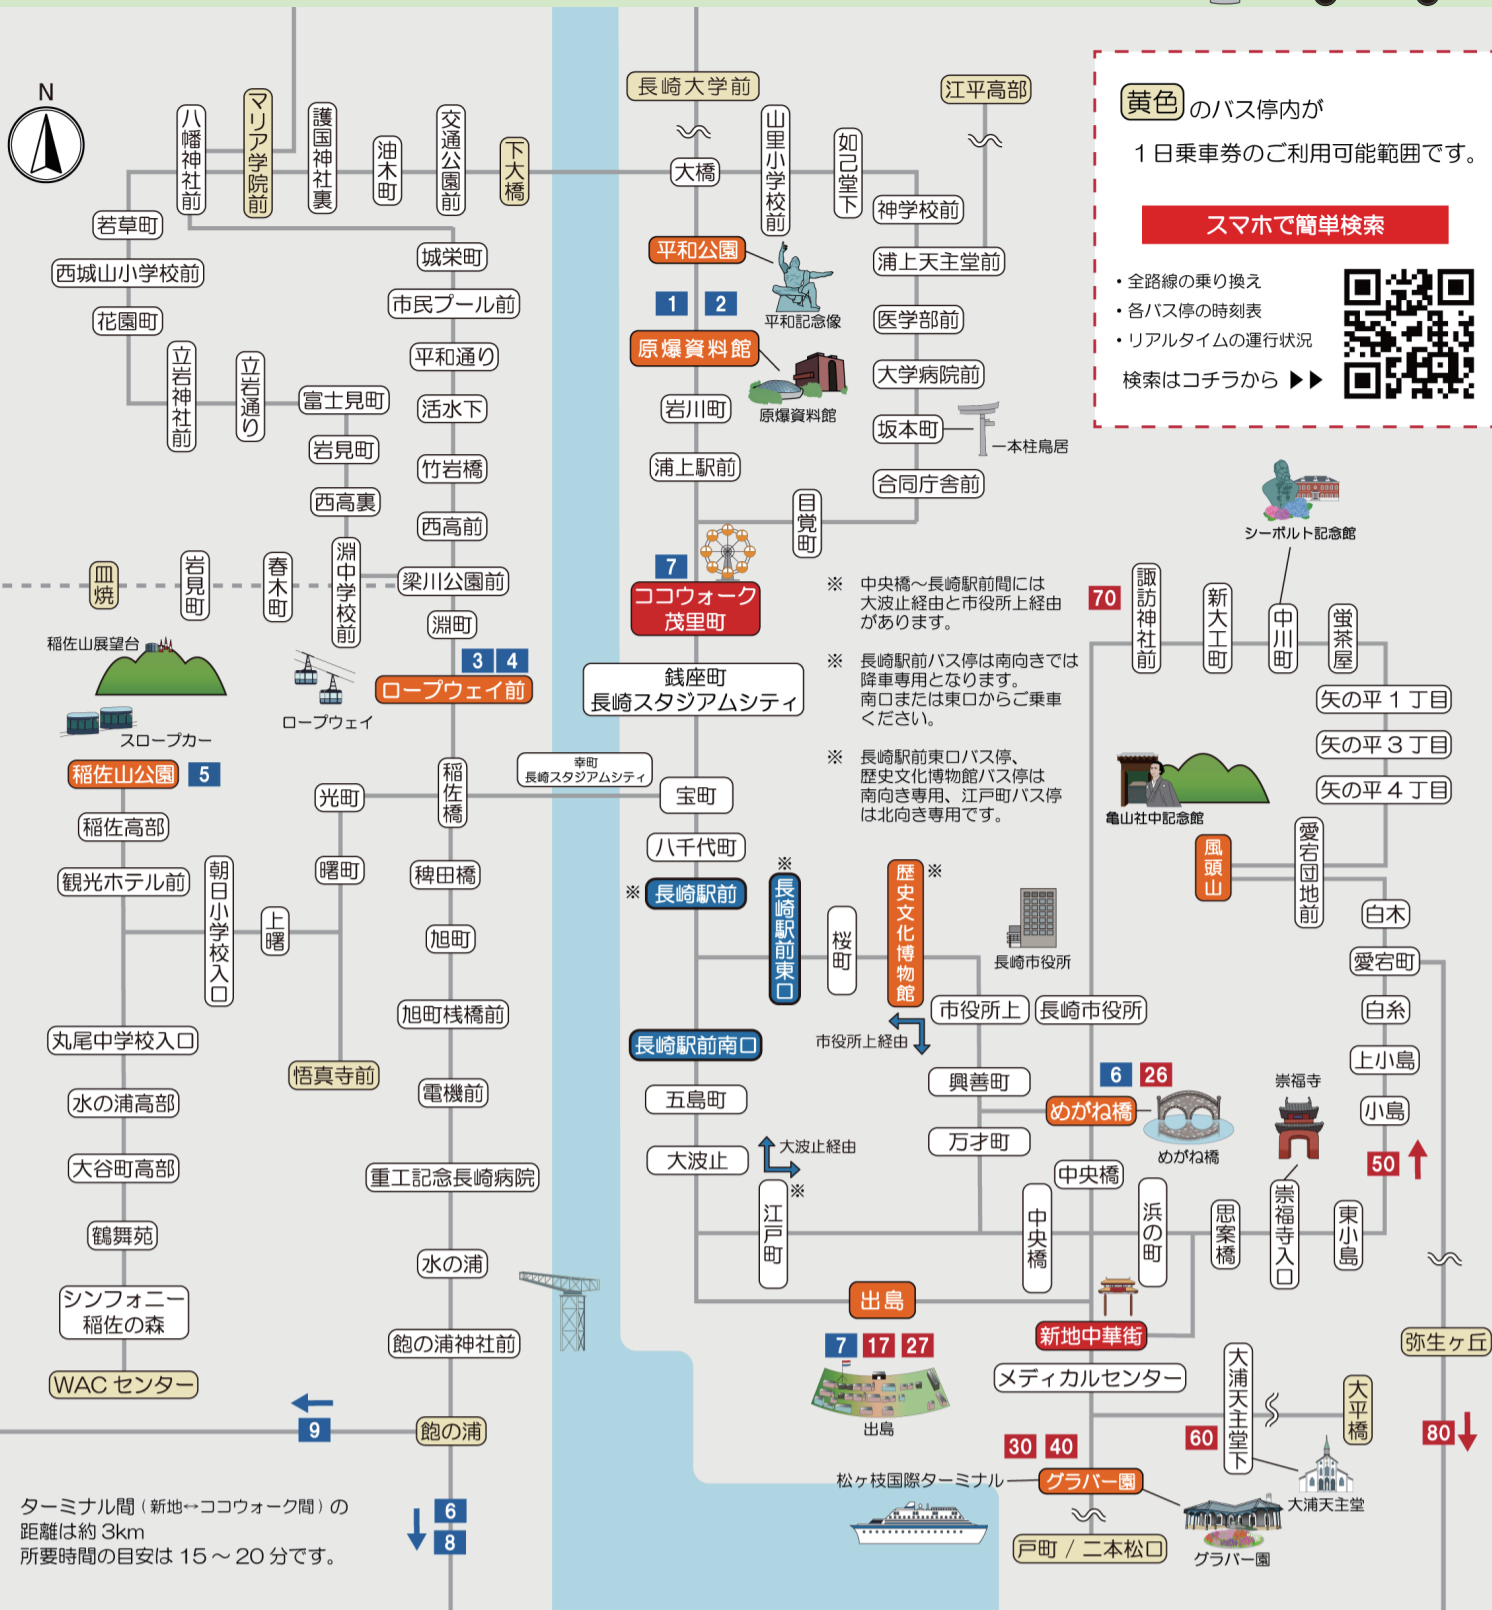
N

八幡神社前
マリア学院前
護国神社裏
油木町
交通公園前
下大橋
長崎大学前
大橋
山里小学校前
如己堂下
江平高部
神学校前
浦上天主堂前
医学部前
大学病院前
坂本町
一本柱鳥居
合同庁舎前

黄色のバス停内が
１日乗車券のご利用可能範囲です。
スマホで簡単検索
• 全路線の乗り換え
• 各バス停の時刻表
• リアルタイムの運行状況
検索はコチラから ▶▶

若草町
西城山小学校前
花園町
立岩神社前
立岩通り
城栄町
市民プール前
平和通り
富士見町
活水下
岩見町
竹岩橋
西高裏
西高前
平和公園
平和記念像
1 2
原爆資料館
原爆資料館
岩川町
浦上駅前
目覚町
7
ココウォーク茂里町
シーボルト記念館

皿焼
岩見町
春木町
淵中学校前
梁川公園前
淵町
稲佐山展望台
3 4
ロープウェイ前
ロープウェイ
スロープカー
稲佐山公園 5
銭座町
長崎スタジアムシティ
※ 中央橋〜長崎駅前間には大波止経由と市役所上経由があります。
※ 長崎駅前バス停は南向きでは降車専用となります。南口または東口からご乗車ください。
※ 長崎駅前東口バス停、歴史文化博物館バス停は南向き専用、江戸町バス停は北向き専用です。
70
諏訪神社前
新大工町
中川町
蛍茶屋
矢の平１丁目
矢の平３丁目
矢の平４丁目
亀山社中記念館

幸町
長崎スタジアムシティ
光町
稲佐橋
宝町
稲佐高部
八千代町
曙町
稗田橋
観光ホテル前
朝日小学校入口
上曙
※
長崎駅前
※
長崎駅前東口
桜町
歴史文化博物館
※
風頭山
愛宕団地前
白木
旭町
長崎市役所
愛宕町
丸尾中学校入口
旭町桟橋前
市役所上
長崎市役所
白糸
悟真寺前
長崎駅前南口
市役所上経由
水の浦高部
電機前
五島町
興善町
6 26
めがね橋
めがね橋
崇福寺
上小島
小島
大谷町高部
大波止
大波止経由
万才町
50
重工記念長崎病院
※
江戸町
中央橋
中央橋
浜の町
思案橋
崇福寺入口
東小島
鶴舞苑
水の浦
出島
シンフォニー稲佐の森
飽の浦神社前
7 17 27
新地中華街
メディカルセンター
大浦天主堂下
弥生ヶ丘
大平橋
WAC センター
出島
9
飽の浦
60
80
30 40
大浦天主堂
松ヶ枝国際ターミナル
グラバー園
ターミナル間（新地↔ココウォーク間）の距離は約 3km
所要時間の目安は 15〜20 分です。
6
8
戸町 / 二本松口
グラバー園